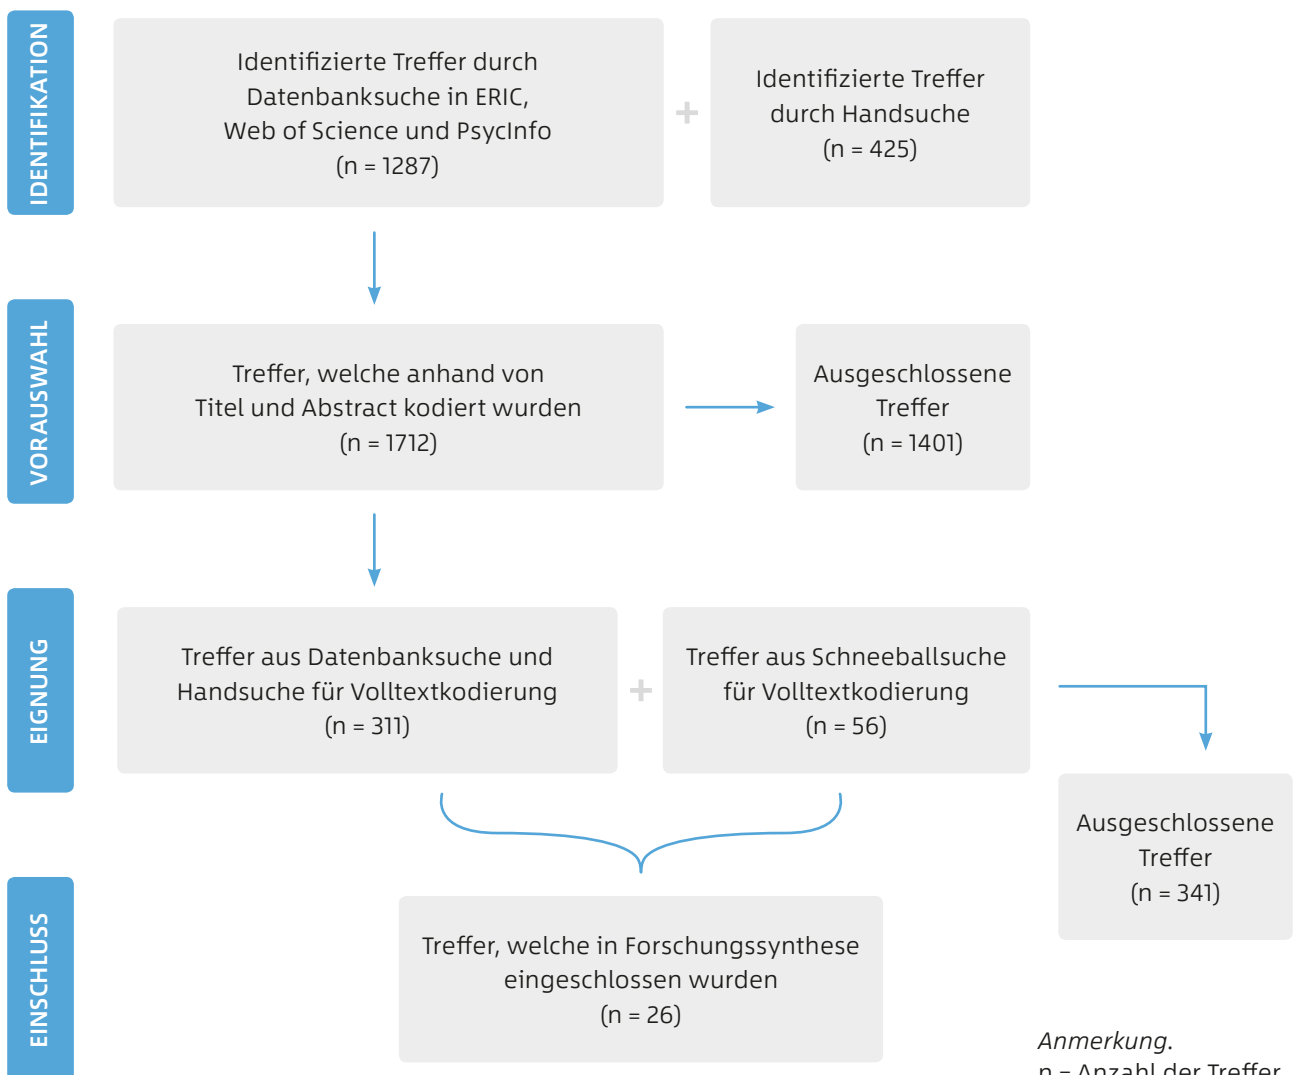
IDENTIFIKATION

Identifizierte Treffer durch Datenbanksuche in ERIC, Web of Science und PsycInfo (n = 1287)

+

Identifizierte Treffer durch Handsuche (n = 425)

VORAUSWAHL

Treffer, welche anhand von Titel und Abstract kodiert wurden (n = 1712)

Ausgeschlossene Treffer (n = 1401)

EIGNUNG

Treffer aus Datenbanksuche und Handsuche für Volltextkodierung (n = 311)

+

Treffer aus Schneeballsuche für Volltextkodierung (n = 56)

Ausgeschlossene Treffer (n = 341)

EINSCHLUSS

Treffer, welche in Forschungssynthese eingeschlossen wurden (n = 26)

Anmerkung.
n = Anzahl der Treffer